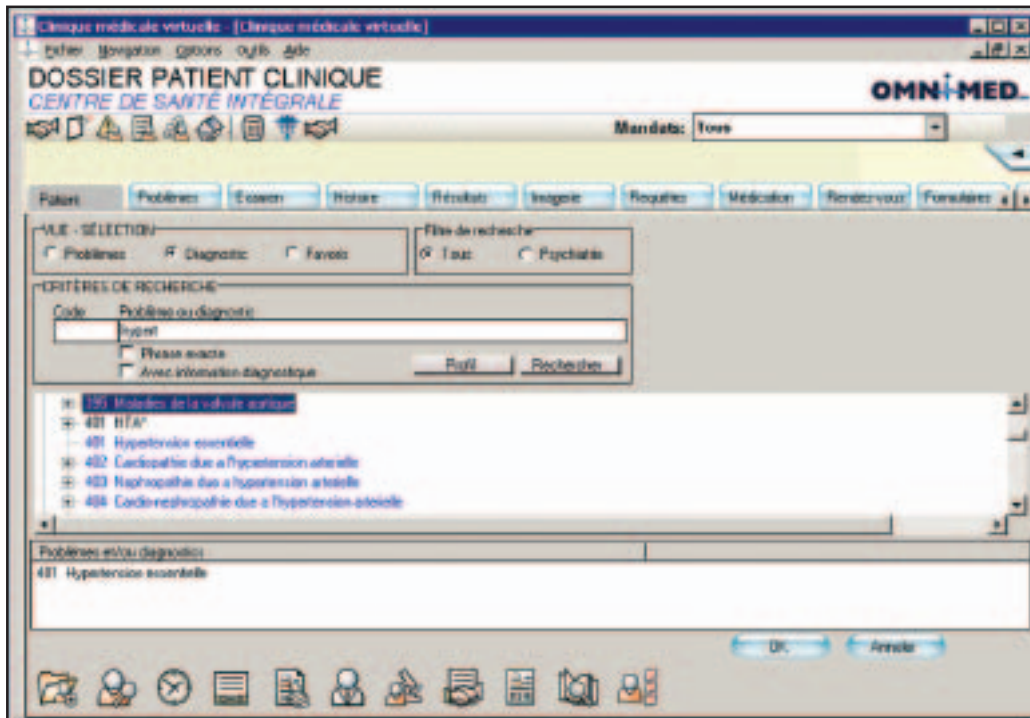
Clinique médicale virtuelle - [Clinique médicale virtuelle]

Fichier Navigation Options Outils Aide

DOSSIER PATIENT CLINIQUE
CENTRE DE SANTÉ INTÉGRALE

OMNIMED

Mandats: Tous

Patient | Problèmes | Examen | Histoire | Résultats | Imagerie | Requêtes | Médication | Rendez-vous | Formulaires

VUE - SÉLECTION
Problèmes
Diagnostic
Favoris

Filtre de recherche
Tous
Psychiatrie

CRITÈRES DE RECHERCHE
Code
Problème ou diagnostic
hypert
Phrase exacte
Avec information diagnostique
Profil
Rechercher

395 Maladies de la valvule aortique
401 HTA*
401 Hypertension essentielle
402 Cardiopathie due a l'hypertension arterielle
403 Nephropathie due a hypertension arterielle
404 Cardionephropathie due a l'hypertension arterielle

Problèmes et/ou diagnostics
401 Hypertension essentielle

OK
Annuler